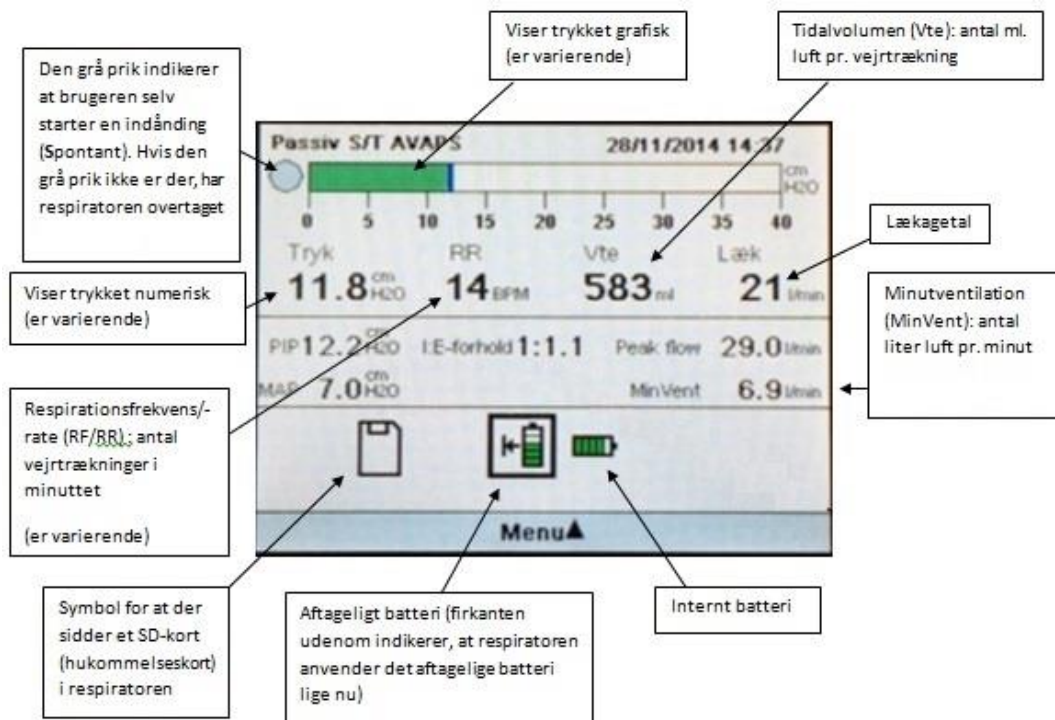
Den grå prik indikerer at brugeren selv starter en indånding (Spontant). Hvis den grå prik ikke er der, har respiratoren overtaget

Viser trykket grafisk (er varierende)

Tidalvolumen (Vte): antal ml. luft pr. vejrtrækning

Passiv S/T AVAPS

28/11/2014 14:37

cm H2O

0 5 10 15 20 25 30 35 40

Tryk

RR

Vte

Læk

Lækagetal

Viser trykket numerisk (er varierende)

$11.8$ cm H2O

$14$ BPM

$583$ ml

$21$ l/min

Minutventilation (MinVent): antal liter luft pr. minut

PIP $12.2$ cm H2O

I:E-forhold $1:1.1$

Peak flow $29.0$ l/min

MAP $7.0$ cm H2O

MinVent $6.9$ l/min

Respirationsfrekvens/-rate (RF/RR): antal vejrtrækninger i minuttet

(er varierende)

Menu▲

Symbol for at der sidder et SD-kort (hukommelseskort) i respiratoren

Aftageligt batteri (firkanten udenom indikerer, at respiratoren anvender det aftagelige batteri lige nu)

Internt batteri